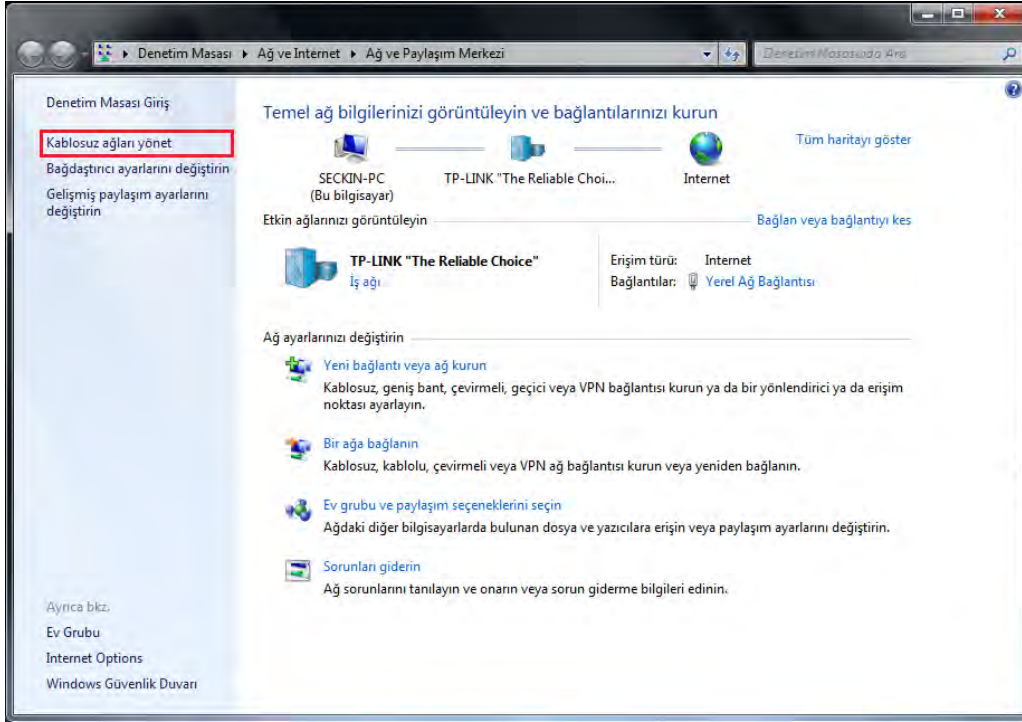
Denetim Masası ▸ Ağ ve Internet ▸ Ağ ve Paylaşım Merkezi

Denetim Masasında Ara

Denetim Masası Giriş

Kablosuz ağları yönet

Bağdaştırıcı ayarlarını değiştirin

Gelişmiş paylaşım ayarlarını değiştirin

Temel ağ bilgilerinizi görüntüleyin ve bağlantılarınızı kurun

Tüm haritayı göster

SECKIN-PC
(Bu bilgisayar)

TP-LINK "The Reliable Choi...

Internet

Etkin ağlarınızı görüntüleyin

Bağlan veya bağlantıyı kes

TP-LINK "The Reliable Choice"
İş ağı

Erişim türü: Internet
Bağlantılar: Yerel Ağ Bağlantısı

Ağ ayarlarınızı değiştirin

Yeni bağlantı veya ağ kurun
Kablosuz, geniş bant, çevirmeli, geçici veya VPN bağlantısı kurun ya da bir yönlendirici ya da erişim noktası ayarlayın.

Bir ağa bağlanın
Kablosuz, kablolu, çevirmeli veya VPN ağ bağlantısı kurun veya yeniden bağlanın.

Ev grubu ve paylaşım seçeneklerini seçin
Ağdaki diğer bilgisayarlarda bulunan dosya ve yazıcılara erişin veya paylaşım ayarlarını değiştirin.

Sorunları giderin
Ağ sorunlarını tanılayın ve onarın veya sorun giderme bilgileri edinin.

Ayrıca bkz.
Ev Grubu
Internet Options
Windows Güvenlik Duvarı